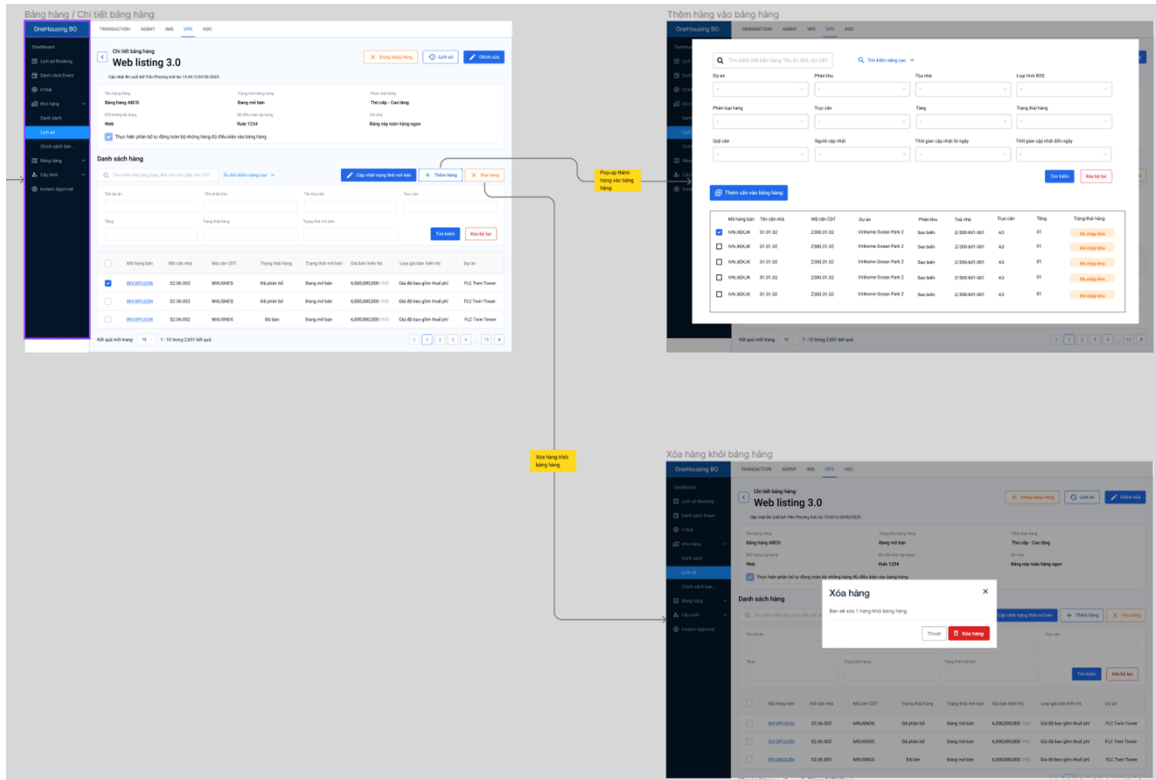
Bảng hàng / Chi tiết bảng hàng

OneHousing BO

TRANSACTION AGENT IMG OPS HDC

Dashboard
Lịch sử Booking
Danh sách Event
1Club
Kho hàng
Danh sách
Lịch sử
Chính sách bán
Bảng hàng
Cấu hình
Instant Approval

Chi tiết bảng hàng
Web listing 3.0

Đóng bảng hàng
Lịch sử
Chỉnh sửa

Tên bảng hàng
Bảng hàng ABCD
Trạng thái bảng hàng
Đang mở bán
Phân loại hàng
Thô cấp - Cao tầng
Web
Rule 1234
Bảng xếp toàn hàng ngoại

Thực hiện phân bổ tự động toàn bộ những hàng đủ điều kiện vào bảng hàng

Danh sách hàng

Tìm kiếm nâng cao
Cập nhật trạng thái mở bán
Thêm hàng
Xóa hàng

Tìm kiếm
Xóa bộ lọc

| | Mã hàng bán | Mã căn nhà | Mã căn CĐT | Trạng thái hàng | Trạng thái mở bán | Giá bán hiển thị | Loại giá bán hiển thị | Dự án |
|---|---|---|---|---|---|---|---|---|
| | INV.WFUJIZN | 02.06.002 | MXUSNDG | Đã phân bổ | Đang mở bán | 6,000,000,000 VND | Giá đã bao gồm thuế phí | FLC Twin Tower |
| | INV.WFUJIZN | 02.06.002 | MXUSNDG | Đã phân bổ | Đang mở bán | 6,000,000,000 VND | Giá đã bao gồm thuế phí | FLC Twin Tower |
| | INV.WFUJIZN | 02.06.002 | MXUSNDG | Đã bán | Đang mở bán | 6,000,000,000 VND | Giá đã bao gồm thuế phí | FLC Twin Tower |

Kết quả mỗi trang 10 1 - 10 trong 2,631 kết quả

Pop-up thêm hàng vào bảng hàng

Xóa hàng khỏi bảng hàng

Thêm hàng vào bảng hàng

Tìm kiếm nâng cao

Dự án
Phân khu
Tòa nhà
Loại hình BĐS
Phân loại hàng
Trục căn
Tầng
Trạng thái hàng
Quỹ căn
Người cập nhật
Thời gian cập nhật từ ngày
Thời gian cập nhật đến ngày

Tìm kiếm
Xóa bộ lọc

Thêm căn vào bảng hàng

| | Mã hàng bán | Tên căn nhà | Mã căn CĐT | Dự án | Phân khu | Toà nhà | Trục căn | Tầng | Trạng thái hàng |
|---|---|---|---|---|---|---|---|---|---|
| | IVN.XEKJK | S1.01.02 | Z300.01.02 | Vinhome Ocean Park 2 | Sao biển | 2/300-601-001 | A3 | 01 | Đã nhập kho |
| | IVN.XEKJK | S1.01.02 | Z300.01.02 | Vinhome Ocean Park 2 | Sao biển | 2/300-601-001 | A3 | 01 | Đã nhập kho |
| | IVN.XEKJK | S1.01.02 | Z300.01.02 | Vinhome Ocean Park 2 | Sao biển | 2/300-601-001 | A3 | 01 | Đã nhập kho |
| | IVN.XEKJK | S1.01.02 | Z300.01.02 | Vinhome Ocean Park 2 | Sao biển | 2/300-601-001 | A3 | 01 | Đã nhập kho |
| | IVN.XEKJK | S1.01.02 | Z300.01.02 | Vinhome Ocean Park 2 | Sao biển | 2/300-601-001 | A3 | 01 | Đã nhập kho |

Xóa hàng khỏi bảng hàng

Xóa hàng
Bạn sẽ xóa 1 hàng khỏi bảng hàng
Thoát
Xóa hàng